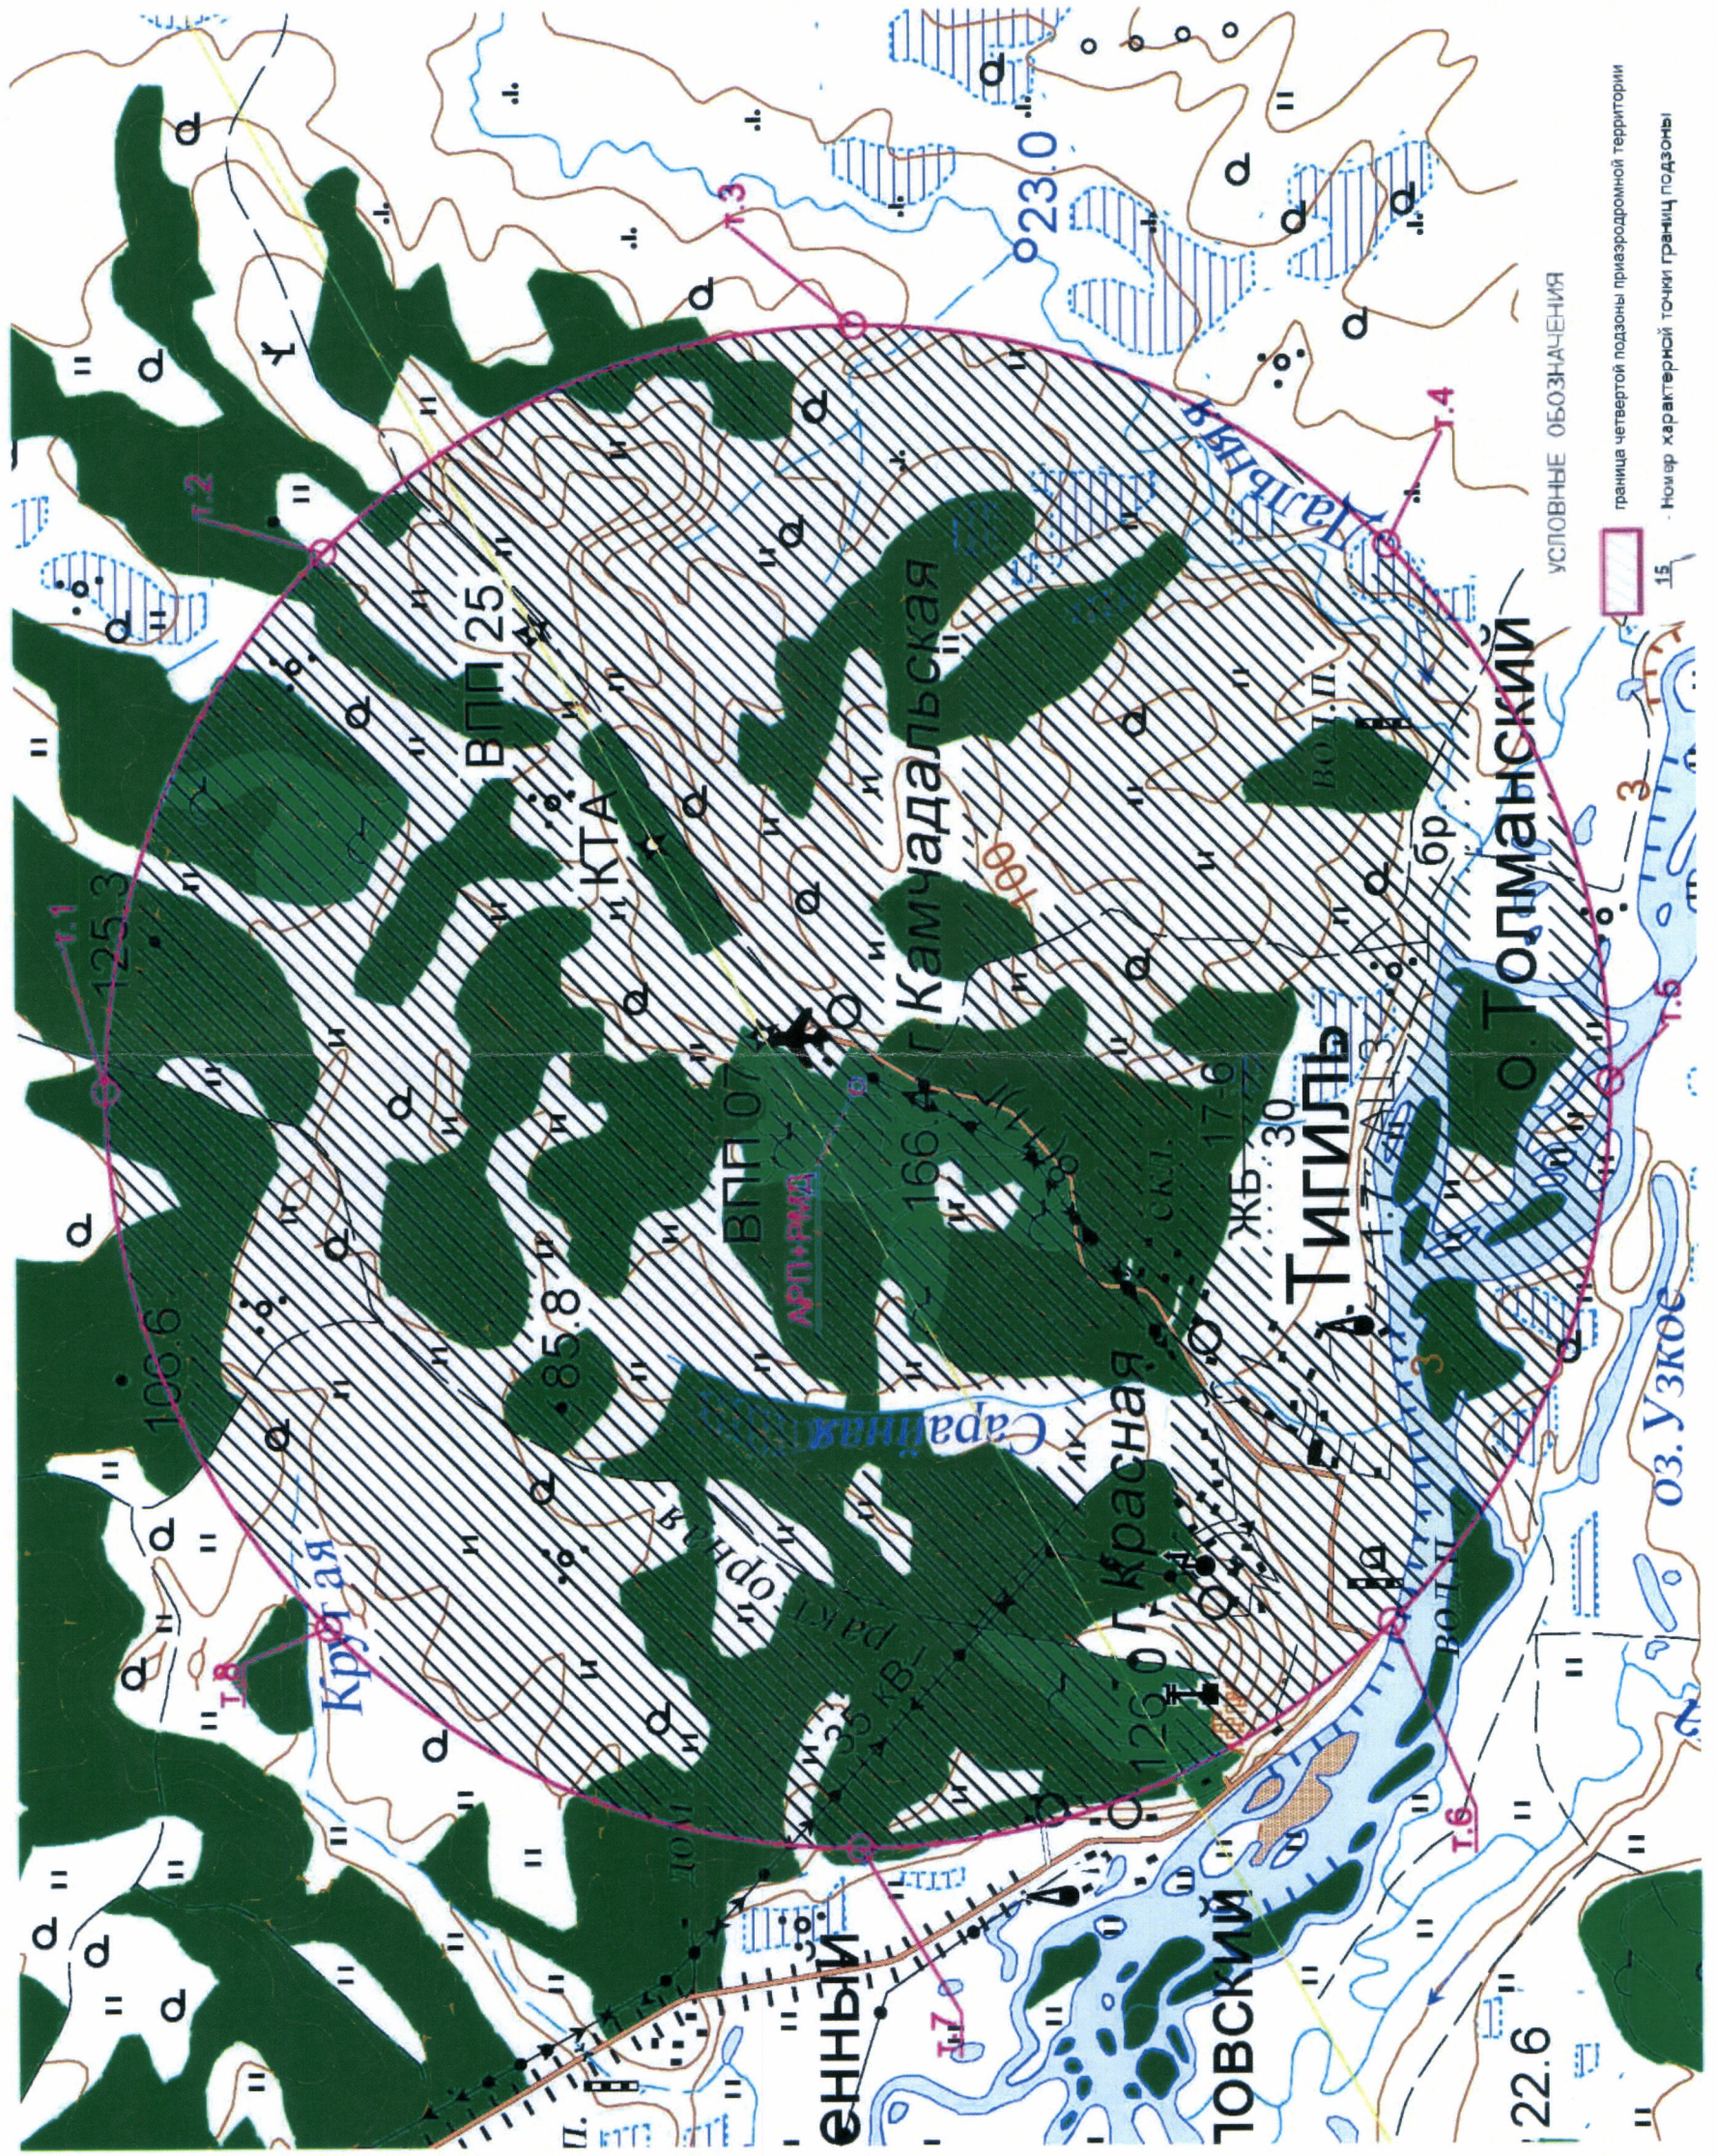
УСЛОВНЫЕ ОБОЗНАЧЕНИЯ
граница четвертой подзоны приаэродромной территории
Номер характерной точки границ подзоны

т.1
т.2
т.3
т.4
т.5
т.6
т.7
т.8

125.3
106.6
85.8
166.4
17.6
1.7
23.0
22.6
126.0

ВПП 25
ВПП 07
КТА
АРП+РМД
г. Камчадальская
Тигиль
о. Толманский
Красная
Сарайная
Кругая
оз. Узкое
ЖБ 30
ВЛ 35 кВ
ОВСКИЙ
ЕННЫЙ
бр.
вод.